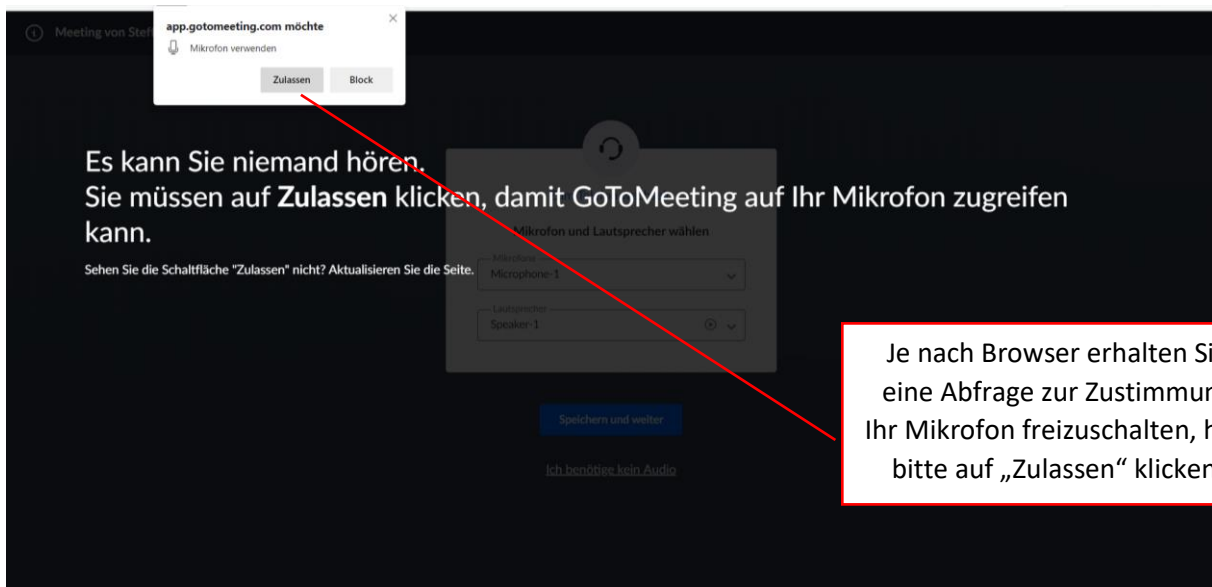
Meeting von Steff

app.gotomeeting.com möchte

Mikrofon verwenden

Zulassen Block

Es kann Sie niemand hören.
Sie müssen auf **Zulassen** klicken, damit GoToMeeting auf Ihr Mikrofon zugreifen kann.

Sehen Sie die Schaltfläche "Zulassen" nicht? Aktualisieren Sie die Seite.

Mikrofon und Lautsprecher wählen

Mikrofon
Microphone-1

Lautsprecher
Speaker-1

Speichern und weiter

Ich benötige kein Audio

Je nach Browser erhalten Si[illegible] eine Abfrage zur Zustimmun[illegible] Ihr Mikrofon freizuschalten, h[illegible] bitte auf „Zulassen" klicken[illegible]